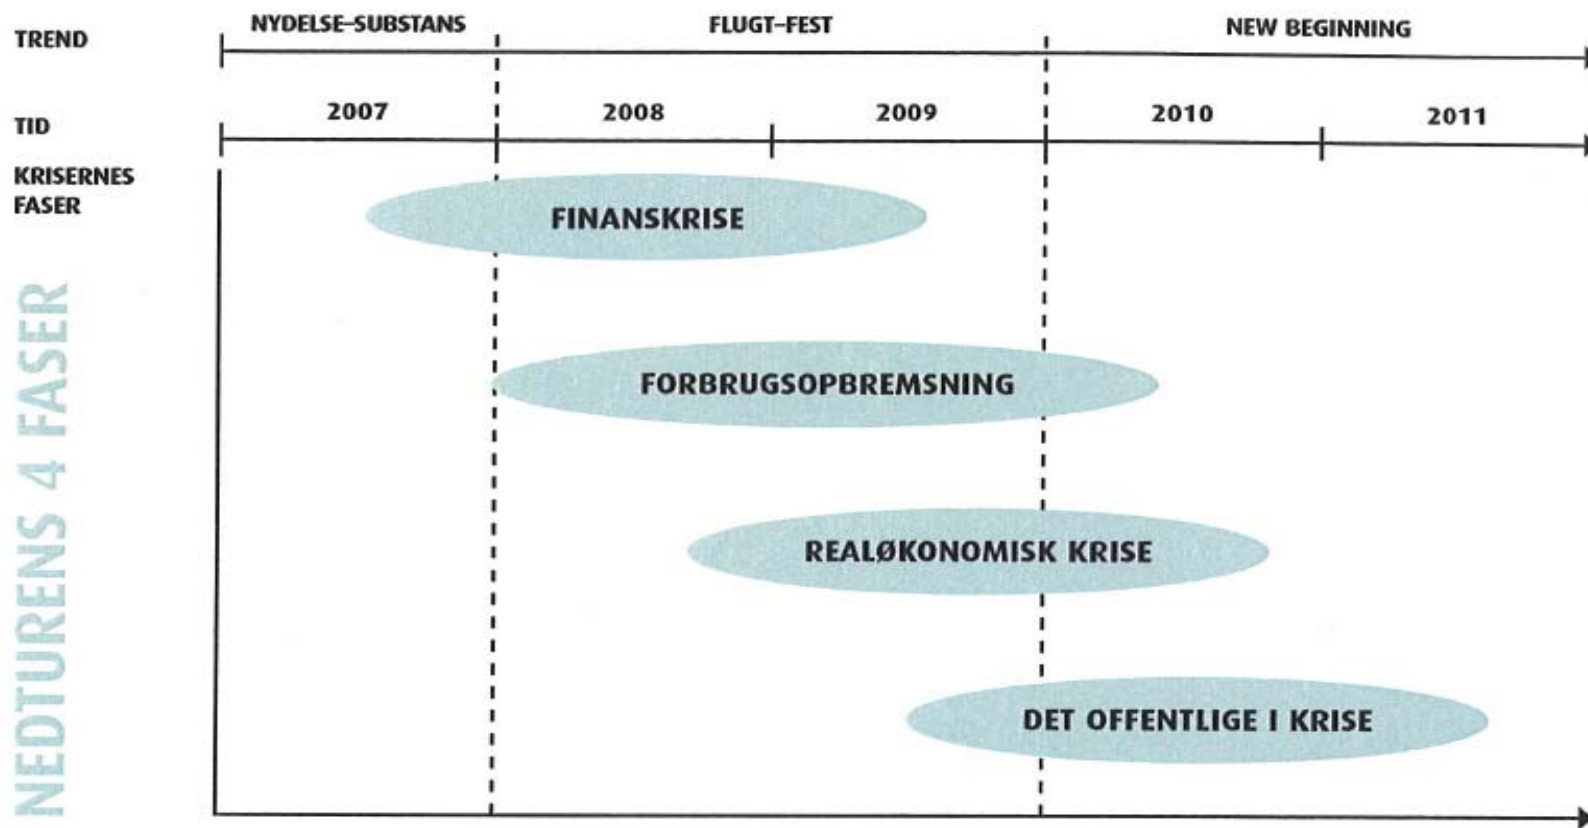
TREND

NYDELSE–SUBSTANS

FLUGT–FEST

NEW BEGINNING

TID

2007

2008

2009

2010

2011

KRISERNES FASER

NEDTURENS 4 FASER

FINANSKRISE

FORBRUGSOPBREMSNING

REALØKONOMISK KRISE

DET OFFENTLIGE I KRISE